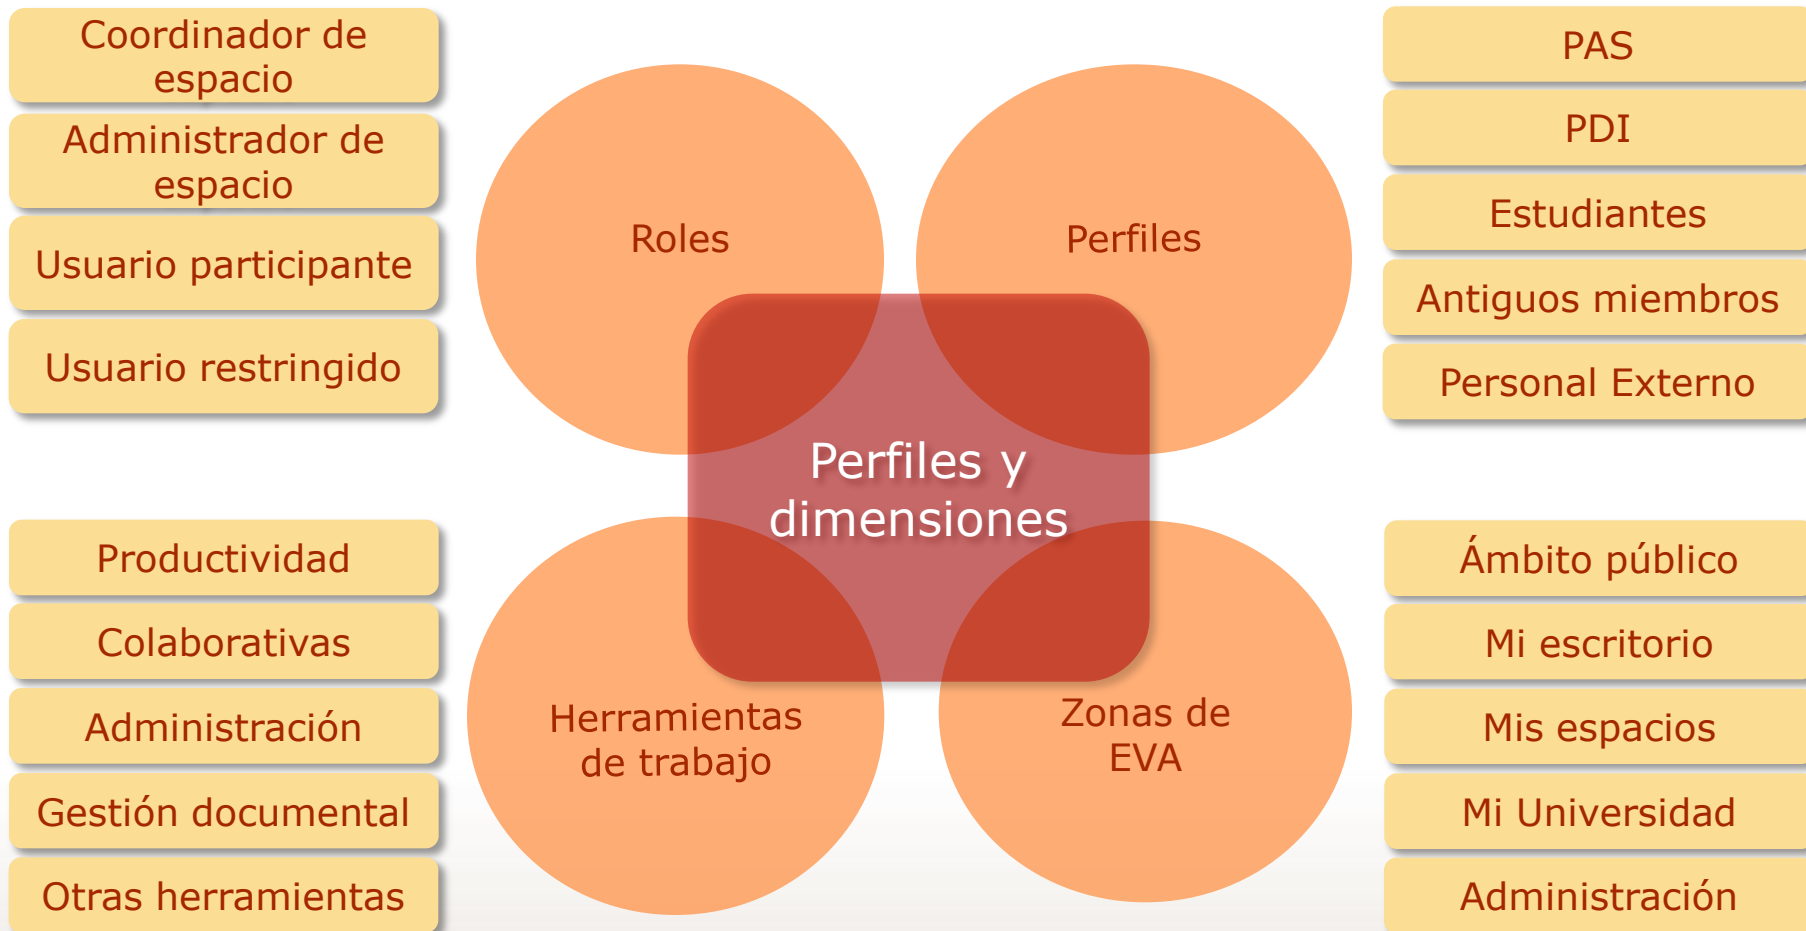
Coordinador de espacio

Administrador de espacio

Usuario participante

Usuario restringido

Roles

Perfiles

PAS

PDI

Estudiantes

Antiguos miembros

Personal Externo

Perfiles y dimensiones

Productividad

Colaborativas

Administración

Gestión documental

Otras herramientas

Herramientas de trabajo

Zonas de EVA

Ámbito público

Mi escritorio

Mis espacios

Mi Universidad

Administración